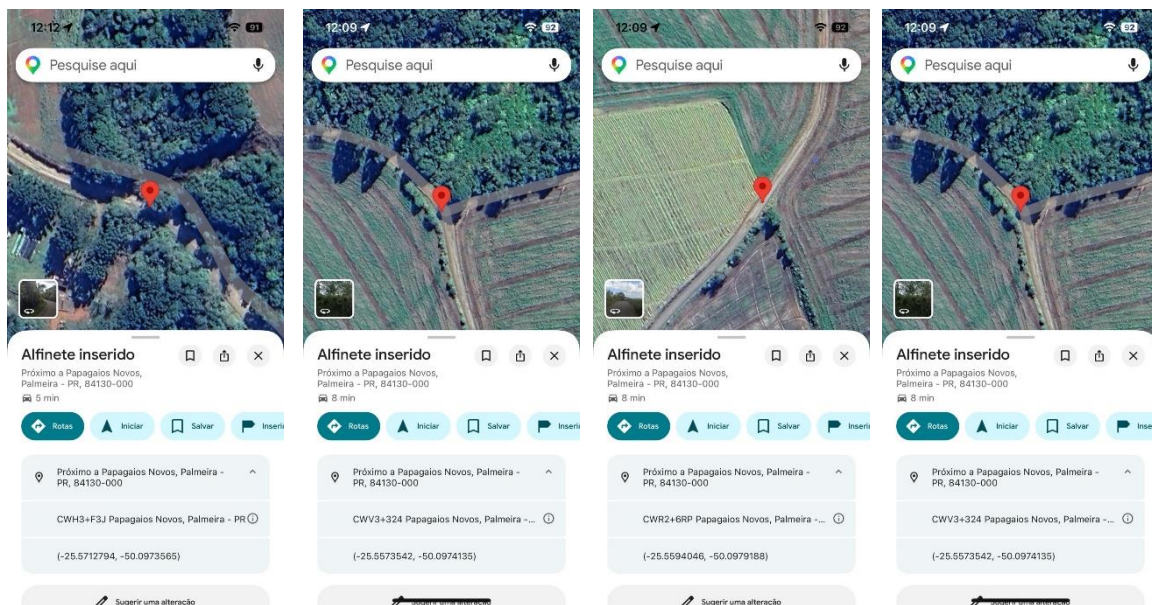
12:12 91
Pesquise aqui
Alfinete inserido
Próximo a Papagaios Novos, Palmeira - PR, 84130-000
5 min
Rotas
Iniciar
Salvar
Inseri
Próximo a Papagaios Novos, Palmeira - PR, 84130-000
CWH3+F3J Papagaios Novos, Palmeira - PR
(-25.5712794, -50.0973565)
Sugerir uma alteração

12:09 92
Pesquise aqui
Alfinete inserido
Próximo a Papagaios Novos, Palmeira - PR, 84130-000
8 min
Rotas
Iniciar
Salvar
Inseri
Próximo a Papagaios Novos, Palmeira - PR, 84130-000
CWV3+324 Papagaios Novos, Palmeira -...
(-25.5573542, -50.0974135)
Sugerir uma alteração

12:09 92
Pesquise aqui
Alfinete inserido
Próximo a Papagaios Novos, Palmeira - PR, 84130-000
8 min
Rotas
Iniciar
Salvar
Inseri
Próximo a Papagaios Novos, Palmeira - PR, 84130-000
CWR2+6RP Papagaios Novos, Palmeira -...
(-25.5594046, -50.0979188)
Sugerir uma alteração

12:09 92
Pesquise aqui
Alfinete inserido
Próximo a Papagaios Novos, Palmeira - PR, 84130-000
8 min
Rotas
Iniciar
Salvar
Inse
Próximo a Papagaios Novos, Palmeira - PR, 84130-000
CWV3+324 Papagaios Novos, Palmeira -...
(-25.5573542, -50.0974135)
Sugerir uma alteração